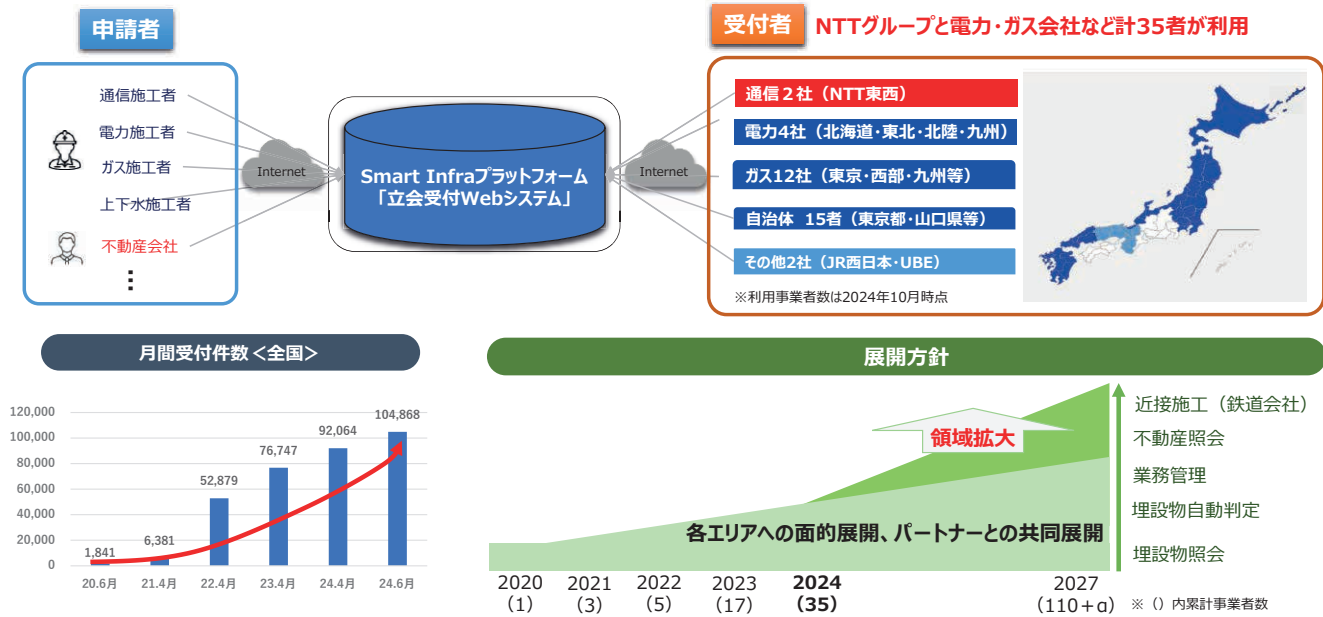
申請者

通信施工者
電力施工者
ガス施工者
上下水施工者
不動産会社
⋮

Internet

Smart Infraプラットフォーム
「立会受付Webシステム」

Internet

受付者 NTTグループと電力・ガス会社など計35者が利用

通信２社（NTT東西）
電力4社（北海道・東北・北陸・九州）
ガス12社（東京・西部・九州等）
自治体 15者（東京都・山口県等）
その他2社（JR西日本・UBE）
※利用事業者数は2024年10月時点

月間受付件数＜全国＞

| | 20.6月 | 21.4月 | 22.4月 | 23.4月 | 24.4月 | 24.6月 |
|---|---|---|---|---|---|---|
| | 1,841 | 6,381 | 52,879 | 76,747 | 92,064 | 104,868 |

120,000
100,000
80,000
60,000
40,000
20,000
0

展開方針

領域拡大
各エリアへの面的展開、パートナーとの共同展開

近接施工（鉄道会社）
不動産照会
業務管理
埋設物自動判定
埋設物照会

2020 (1)
2021 (3)
2022 (5)
2023 (17)
2024 (35)
2027 (110＋α)
※（）内累計事業者数